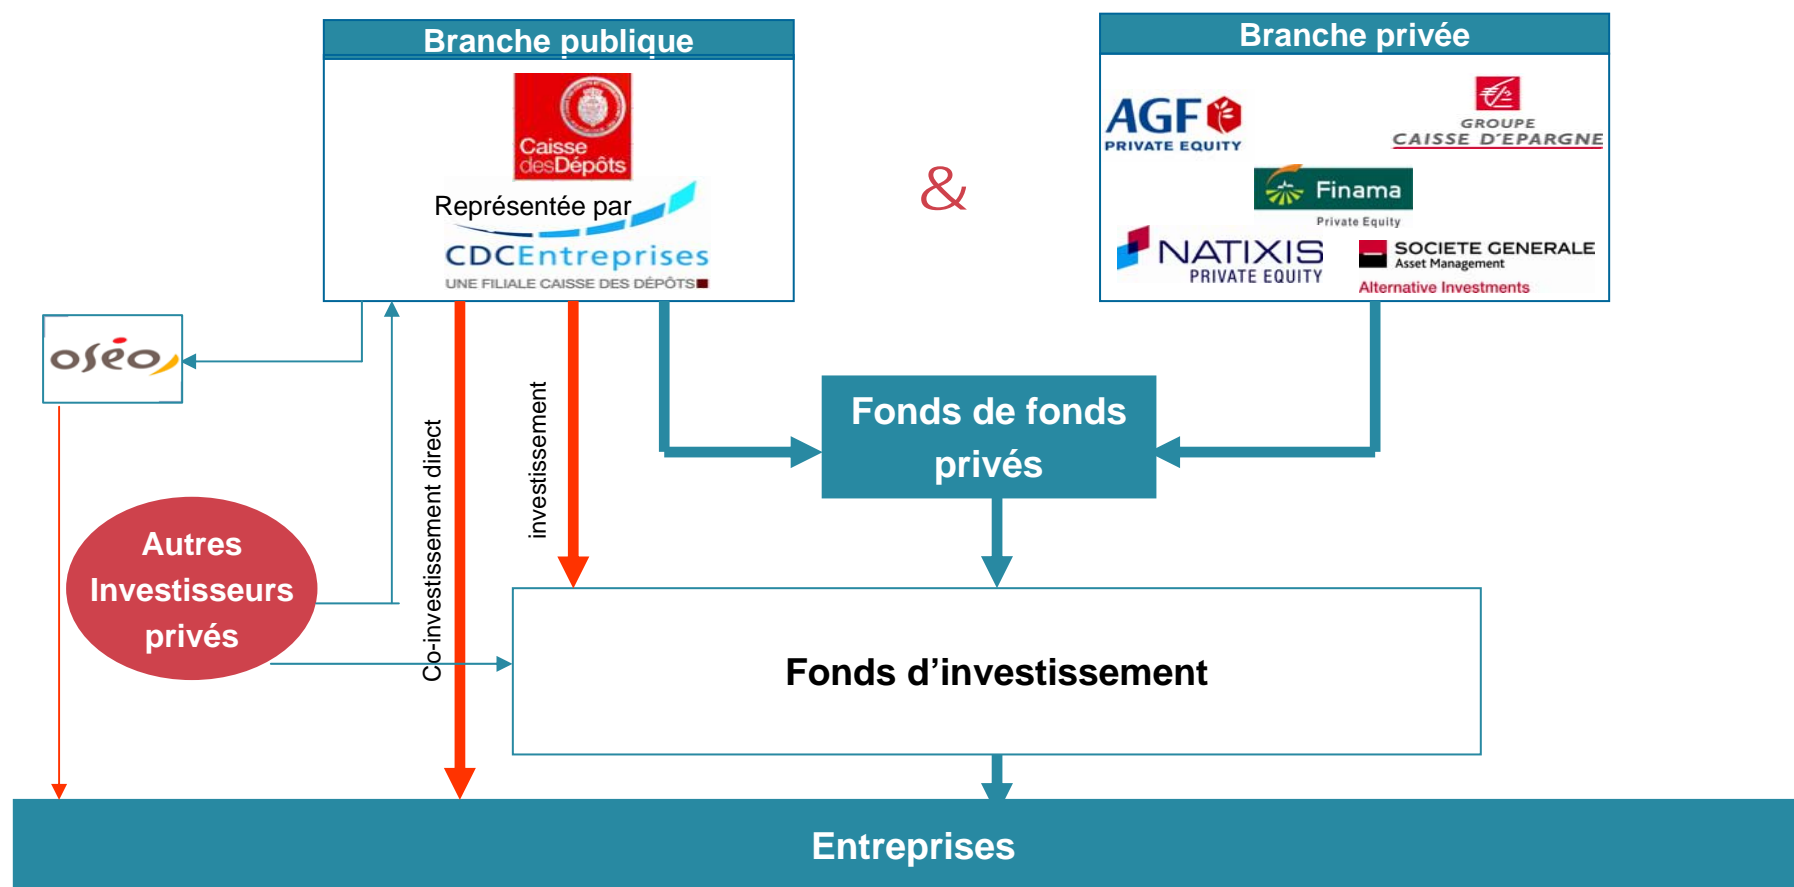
Branche publique

Caisse des Dépôts

Représentée par

CDC Entreprises
UNE FILIALE CAISSE DES DÉPÔTS

&

Branche privée

AGF PRIVATE EQUITY

GROUPE CAISSE D'EPARGNE

Finama Private Equity

NATIXIS PRIVATE EQUITY

SOCIETE GENERALE Asset Management
Alternative Investments

oséo

Co-investissement direct

investissement

Fonds de fonds privés

Autres Investisseurs privés

Fonds d'investissement

Entreprises